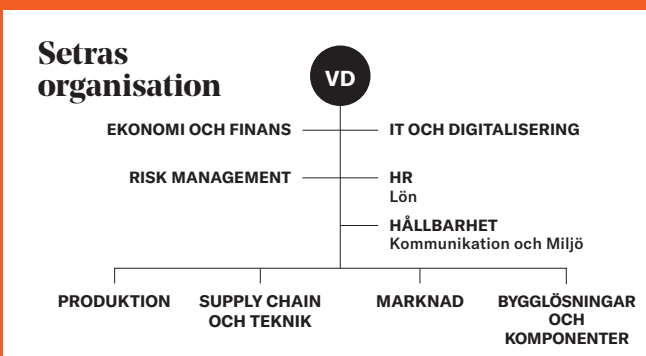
Setras organisation

VD

EKONOMI OCH FINANS

IT OCH DIGITALISERING

RISK MANAGEMENT

HR
Lön

HÅLLBARHET
Kommunikation och Miljö

PRODUKTION

SUPPLY CHAIN OCH TEKNIK

MARKNAD

BYGGLÖSNINGAR OCH KOMPONENTER